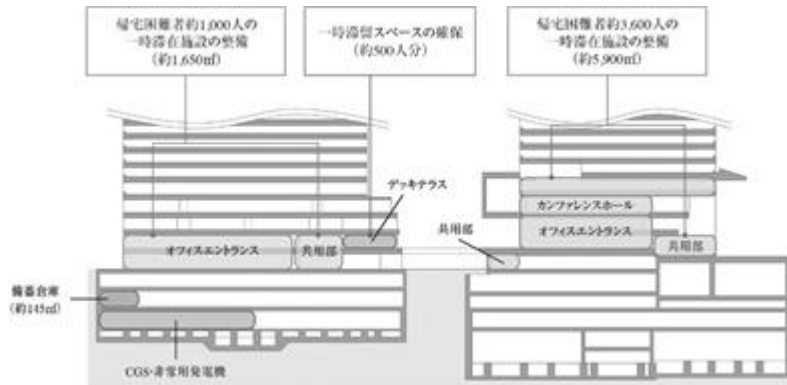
帰宅困難者約1,000人の一時滞在施設の整備（約1,650㎡）

一時滞留スペースの確保（約500人分）

帰宅困難者約3,600人の一時滞在施設の整備（約5,900㎡）

デッキテラス

カンファレンスホール

共用部

オフィスエントランス

共用部

オフィスエントランス

共用部

備蓄倉庫（約145㎡）

CGS・非常用発電機